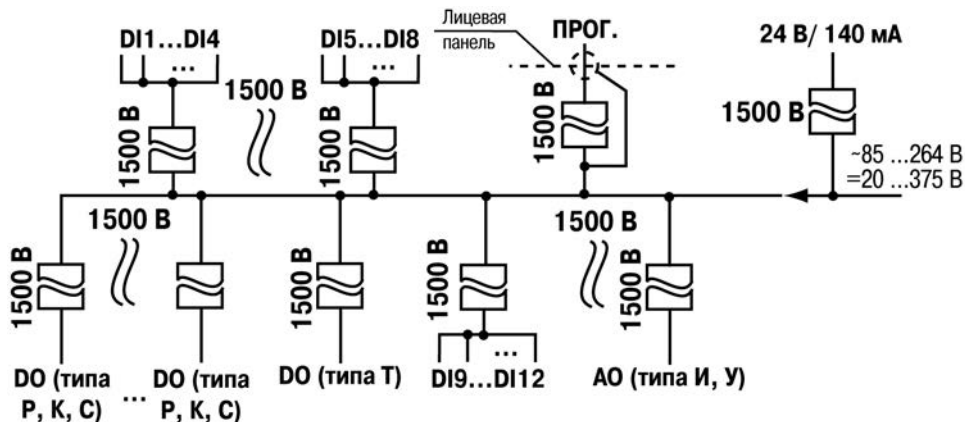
DI1...DI4

1500 В

1500 В

DI5...DI8

1500 В

Лицевая панель

ПРОГ.

1500 В

24 В/ 140 мА

1500 В

~85 ...264 В
=20 ...375 В

1500 В

1500 В

1500 В

1500 В

1500 В

1500 В

1500 В

DO (типа Р, К, С)

...

DO (типа Р, К, С)

DO (типа Т)

...

DI9...DI12

AO (типа И, У)